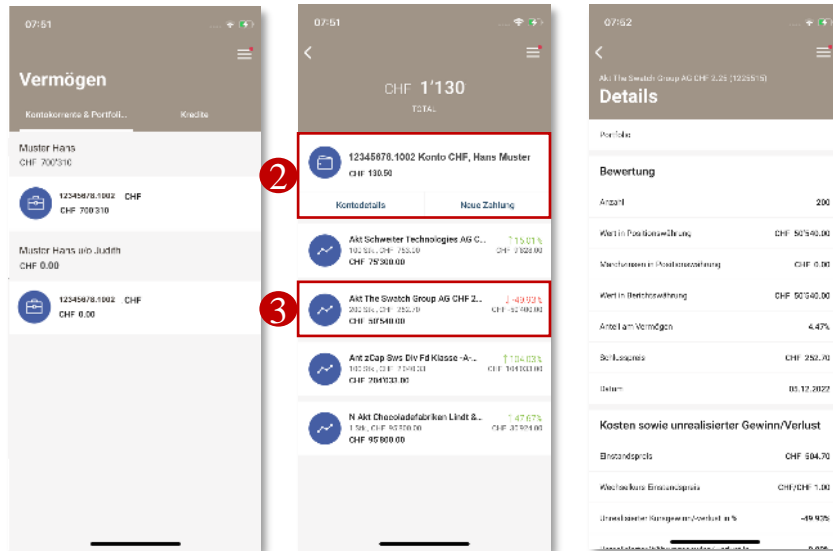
07:51

Vermögen

Kontokorrente & Portfoli...

Kredite

Muster Hans
CHF 700'310

12345678.1002 CHF
CHF 700'310

Muster Hans u/o Judith
CHF 0.00

12345678.1002 CHF
CHF 0.00

07:51

CHF 1'130
TOTAL

2

12345678.1002 Konto CHF, Hans Muster
CHF 130.50

Kontodetails

Neue Zahlung

Akt Schweiter Technologies AG C...
100 Stk., CHF 753.00
CHF 75'300.00
↑15.01%
CHF 7'828.00

3

Akt The Swatch Group AG CHF 2...
200 Stk., CHF 252.70
CHF 50'540.00
↓-49.93%
CHF -50'400.00

Ant zCap Sws Div Fd Klasse -A-...
100 Stk., CHF 2'040.33
CHF 204'033.00
↑104.03%
CHF 104'033.00

N Akt Chocoladefabriken Lindt &...
1 Stk., CHF 95'800.00
CHF 95'800.00
↑47.67%
CHF 30'921.00

07:52

Akt The Swatch Group AG CHF 2.25 (1225515)
Details

Portfolio

Bewertung

Anzahl
200

Wert in Positionswährung
CHF 50'540.00

Marchzinsen in Positionswährung
CHF 0.00

Wert in Berichtswährung
CHF 50'540.00

Anteil am Vermögen
4.47%

Schlusspreis
CHF 252.70

Datum
01.12.2022

Kosten sowie unrealisierter Gewinn/Verlust

Einstandspreis
CHF 504.70

Wechselkurs Einstandspreis
CHF/CHF 1.00

Unrealisierter Kursgewinn/-verlust in %
-49.93%

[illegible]